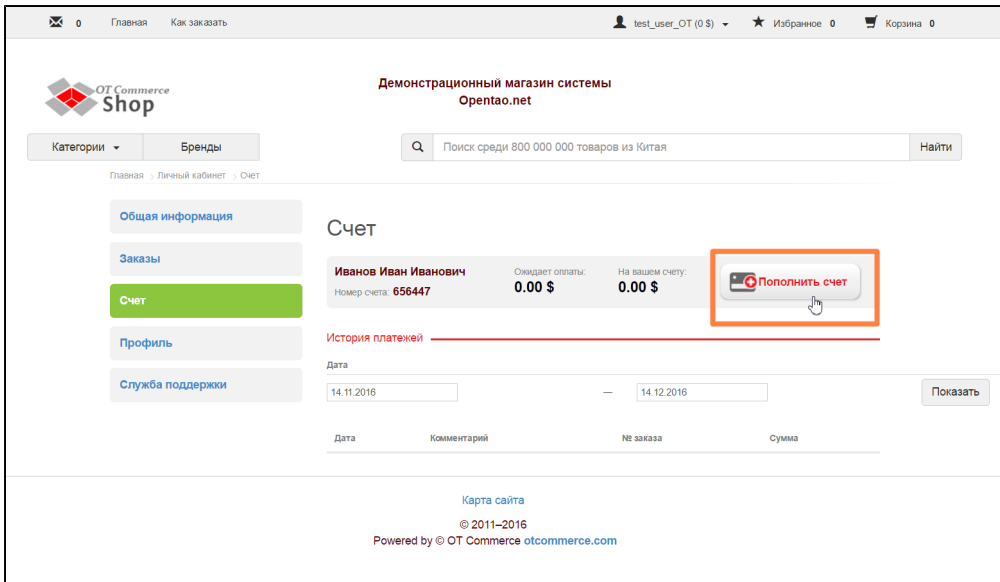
0 Главная Как заказать test_user_OT (0 $) Избранное 0 Корзина 0

OT Commerce Shop

Демонстрационный магазин системы Opentao.net

Категории Бренды

Поиск среди 800 000 000 товаров из Китая Найти

Главная › Личный кабинет › Счет

Общая информация

Заказы

Счет

Профиль

Служба поддержки

Счет

Иванов Иван Иванович
Номер счета: 656447

Ожидает оплаты:
0.00 $

На вашем счету:
0.00 $

Пополнить счет

История платежей

Дата

14.11.2016 — 14.12.2016 Показать

| Дата | Комментарий | № заказа | Сумма |
|---|---|---|---|

Карта сайта

© 2011–2016
Powered by © OT Commerce otcommerce.com